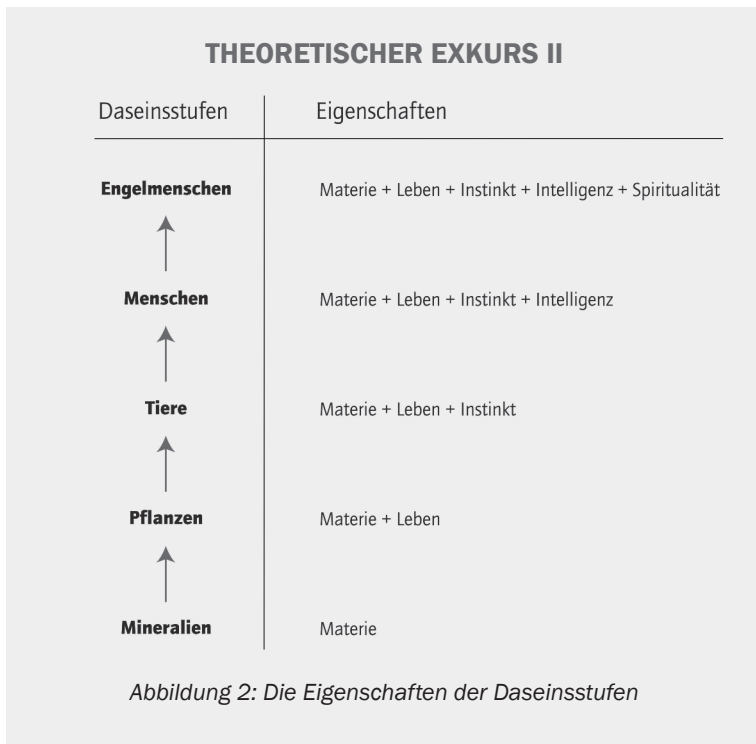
THEORETISCHER EXKURS II

| Daseinsstufen | Eigenschaften |
|---|---|
| **Engelmenschen** | Materie + Leben + Instinkt + Intelligenz + Spiritualität |
| **Menschen** | Materie + Leben + Instinkt + Intelligenz |
| **Tiere** | Materie + Leben + Instinkt |
| **Pflanzen** | Materie + Leben |
| **Mineralien** | Materie |

*Abbildung 2: Die Eigenschaften der Daseinsstufen*